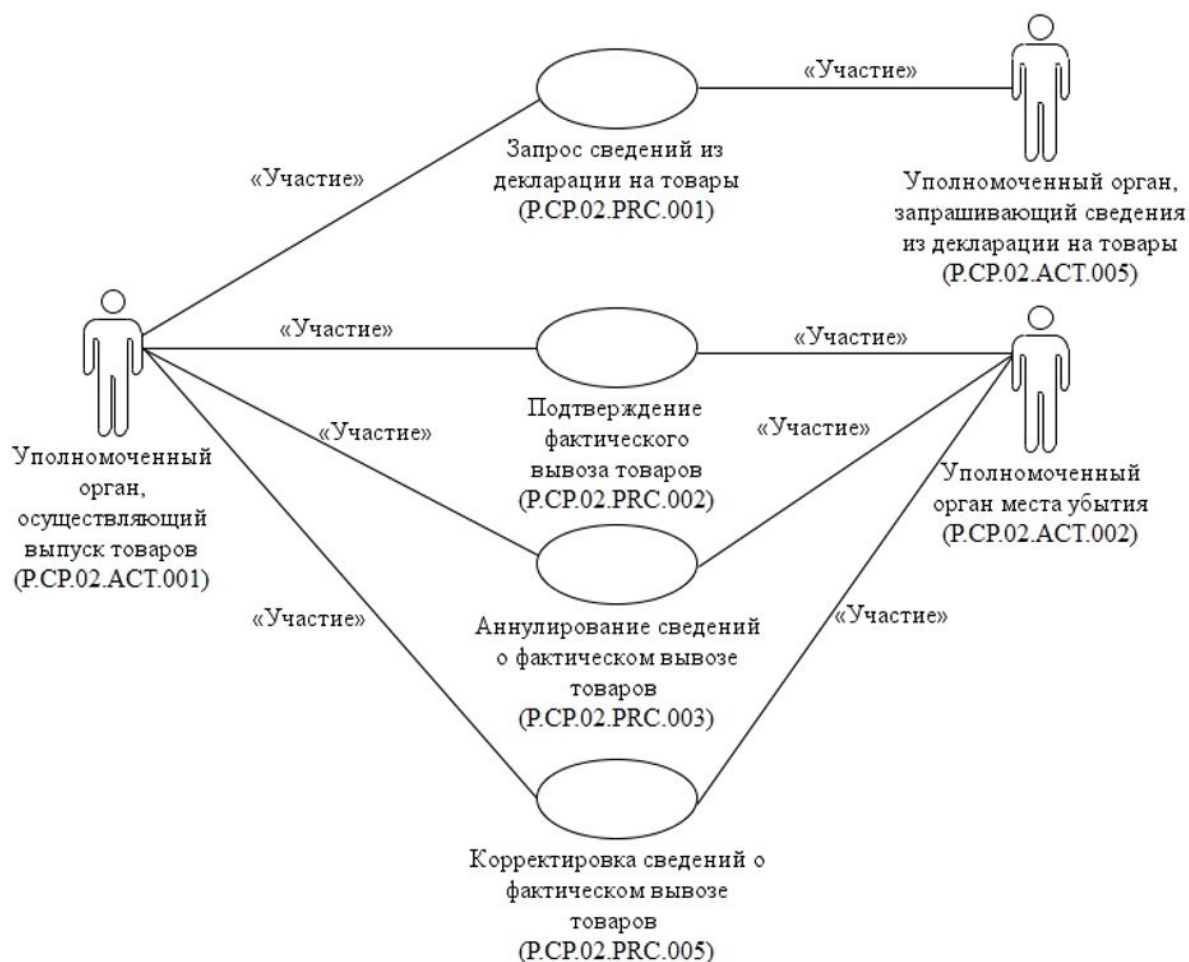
«Участие»

Запрос сведений из декларации на товары (P.CP.02.PRC.001)

«Участие»

Уполномоченный орган, запрашивающий сведения из декларации на товары (P.CP.02.ACT.005)

«Участие»

«Участие»

Подтверждение фактического вывоза товаров (P.CP.02.PRC.002)

«Участие»

«Участие»

Уполномоченный орган, осуществляющий выпуск товаров (P.CP.02.ACT.001)

Уполномоченный орган места убытия (P.CP.02.ACT.002)

«Участие»

«Участие»

Аннулирование сведений о фактическом вывозе товаров (P.CP.02.PRC.003)

Корректировка сведений о фактическом вывозе товаров (P.CP.02.PRC.005)